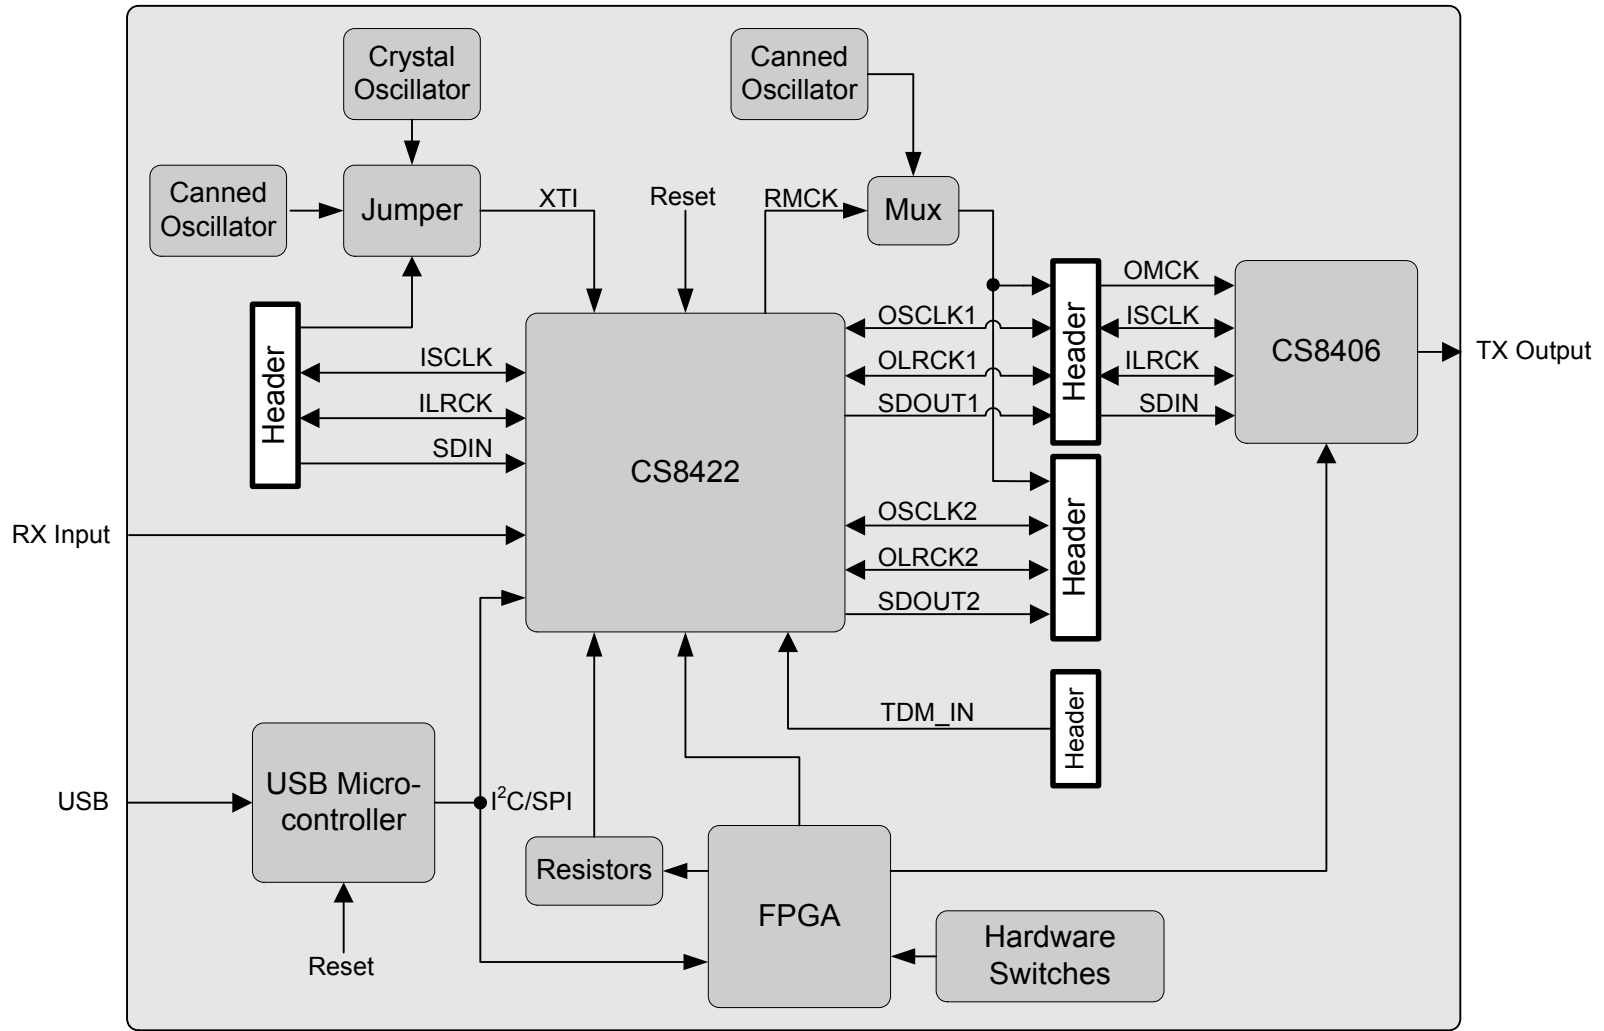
Crystal Oscillator

Canned Oscillator

Canned Oscillator

Jumper

XTI

Reset

RMCK

Mux

Header

ISCLK

ILRCK

SDIN

CS8422

OMCK

OSCLK1

ISCLK

OLRCK1

ILRCK

SDOUT1

SDIN

Header

CS8406

TX Output

OSCLK2

OLRCK2

SDOUT2

Header

RX Input

TDM_IN

Header

USB

USB Micro-controller

$I^2C$/SPI

Resistors

FPGA

Reset

Hardware Switches